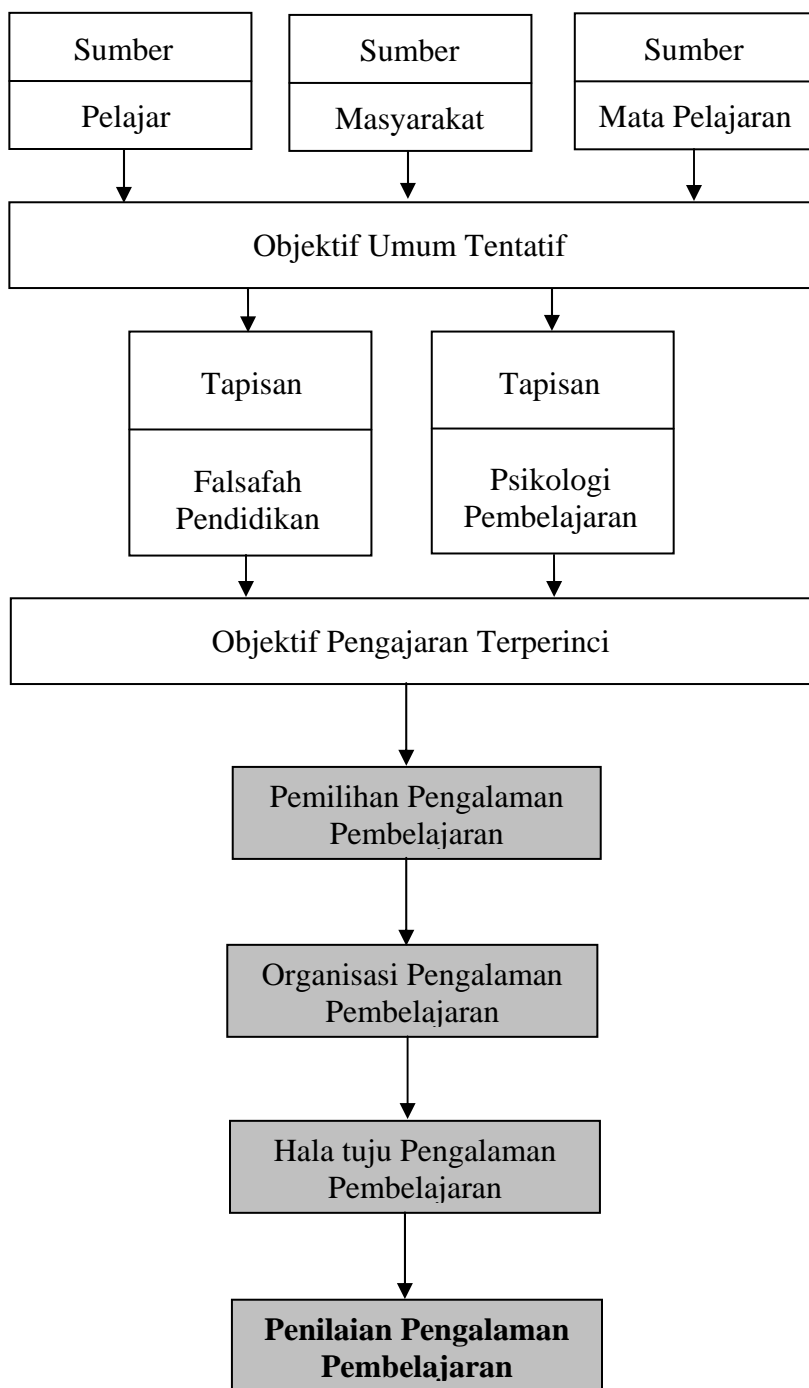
Sumber
Pelajar

Sumber
Masyarakat

Sumber
Mata Pelajaran

Objektif Umum Tentatif

Tapisan
Falsafah Pendidikan

Tapisan
Psikologi Pembelajaran

Objektif Pengajaran Terperinci

Pemilihan Pengalaman Pembelajaran

Organisasi Pengalaman Pembelajaran

Hala tuju Pengalaman Pembelajaran

**Penilaian Pengalaman Pembelajaran**